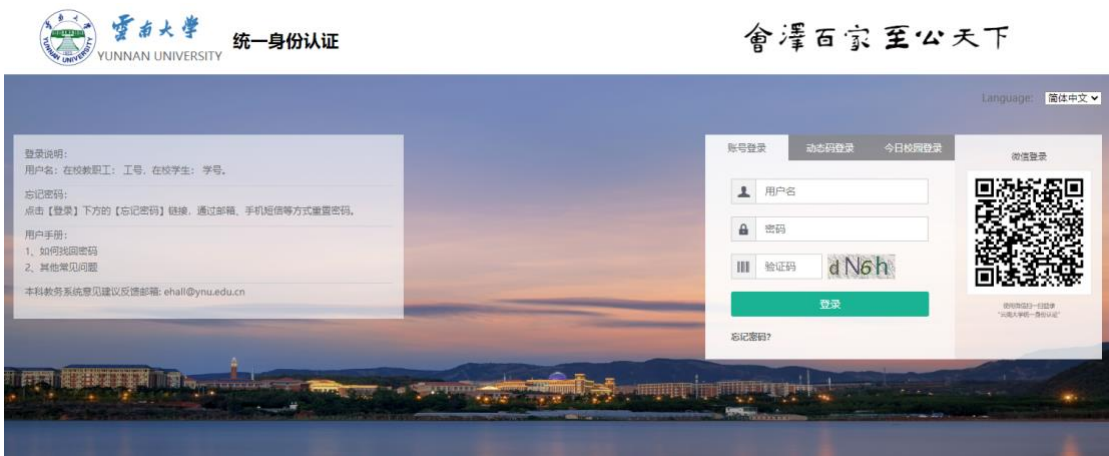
雲南大學
YUNNAN UNIVERSITY
统一身份认证

會澤百家 至公天下

Language: 简体中文

登录说明：
用户名：在校教职工：工号、在校学生：学号。

忘记密码：
点击【登录】下方的【忘记密码】链接，通过邮箱、手机短信等方式重置密码。

用户手册：
1、如何找回密码
2、其他常见问题

本科教务系统意见建议反馈邮箱: ehall@ynu.edu.cn

账号登录
动态码登录
今日校园登录

用户名
密码
验证码
dN6h
登录
忘记密码?

微信登录

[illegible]
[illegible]